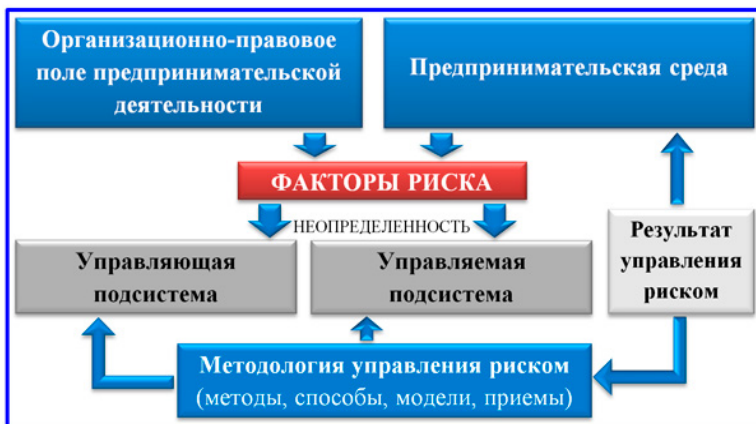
Организационно-правовое поле предпринимательской деятельности

Предпринимательская среда

ФАКТОРЫ РИСКА

НЕОПРЕДЕЛЕННОСТЬ

Управляющая подсистема

Управляемая подсистема

Результат управления риском

Методология управления риском (методы, способы, модели, приемы)